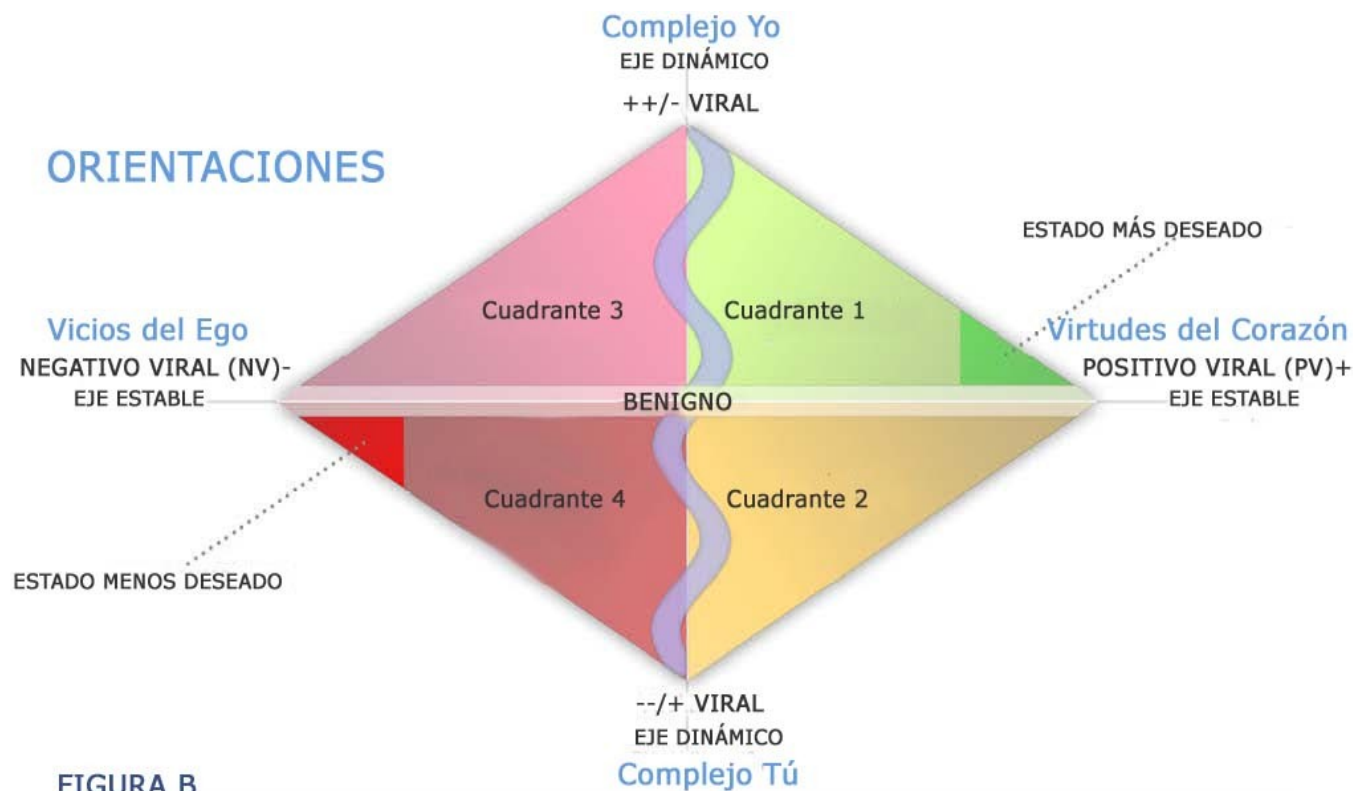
Complejo Yo
EJE DINÁMICO
++/- VIRAL

ORIENTACIONES

ESTADO MÁS DESEADO

Cuadrante 3

Cuadrante 1

Vicios del Ego
NEGATIVO VIRAL (NV)-
EJE ESTABLE

Virtudes del Corazón
POSITIVO VIRAL (PV)+
EJE ESTABLE

BENIGNO

Cuadrante 4

Cuadrante 2

ESTADO MENOS DESEADO

--/+ VIRAL
EJE DINÁMICO
Complejo Tú

FIGURA B